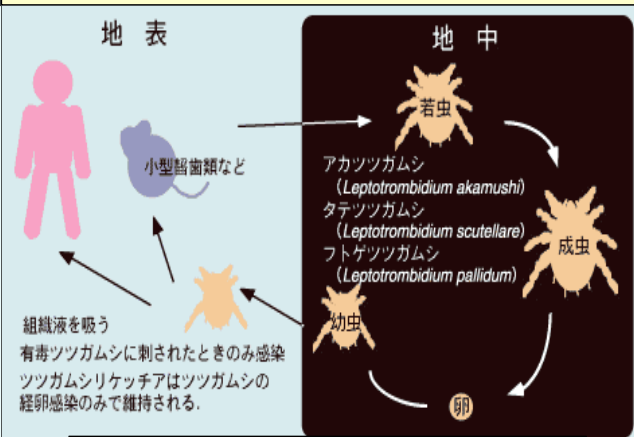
地 表

地 中

小型齧歯類など

若虫

アカツツガムシ
（Leptotrombidium akamushi）
タテツツガムシ
（Leptotrombidium scutellare）
フトゲツツガムシ
（Leptotrombidium pallidum）

成虫

幼虫

卵

組織液を吸う
有毒ツツガムシに刺されたときのみ感染
ツツガムシリケッチアはツツガムシの
経卵感染のみで維持される.